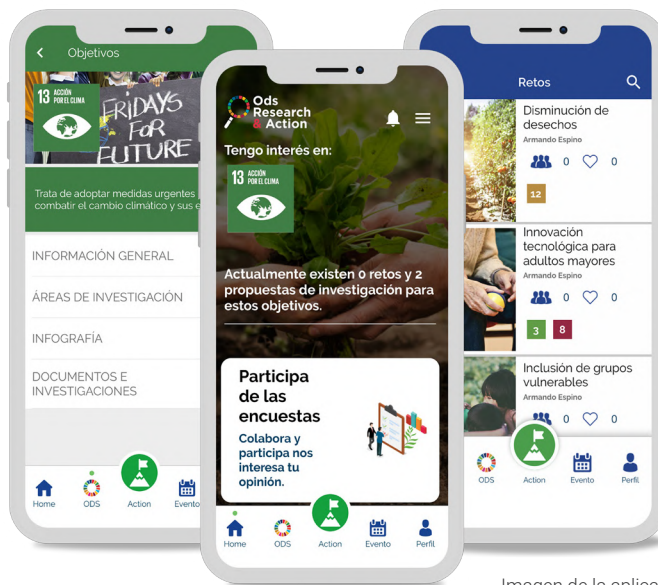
Objetivos

13 ACCIÓN POR EL CLIMA

FRIDAYS FOR FUTURE

Trata de adoptar medidas urgentes combatir el cambio climático y sus e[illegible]

INFORMACIÓN GENERAL

ÁREAS DE INVESTIGACIÓN

INFOGRAFÍA

DOCUMENTOS E INVESTIGACIONES

Home ODS Action Evento

Ods Research Action

Tengo interés en:

13 ACCIÓN POR EL CLIMA

Actualmente existen 0 retos y 2 propuestas de investigación para estos objetivos.

Participa de las encuestas

Colabora y participa nos interesa tu opinión.

Home ODS Action Evento Perfil

Retos

Disminución de desechos
Armando Espino
0 0
12

Innovación tecnológica para adultos mayores
Armando Espino
0 0
3 8

Inclusión de grupos vulnerables
Armando Espino
0 0

ODS Action Evento Perfil

Imagen de la aplica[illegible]